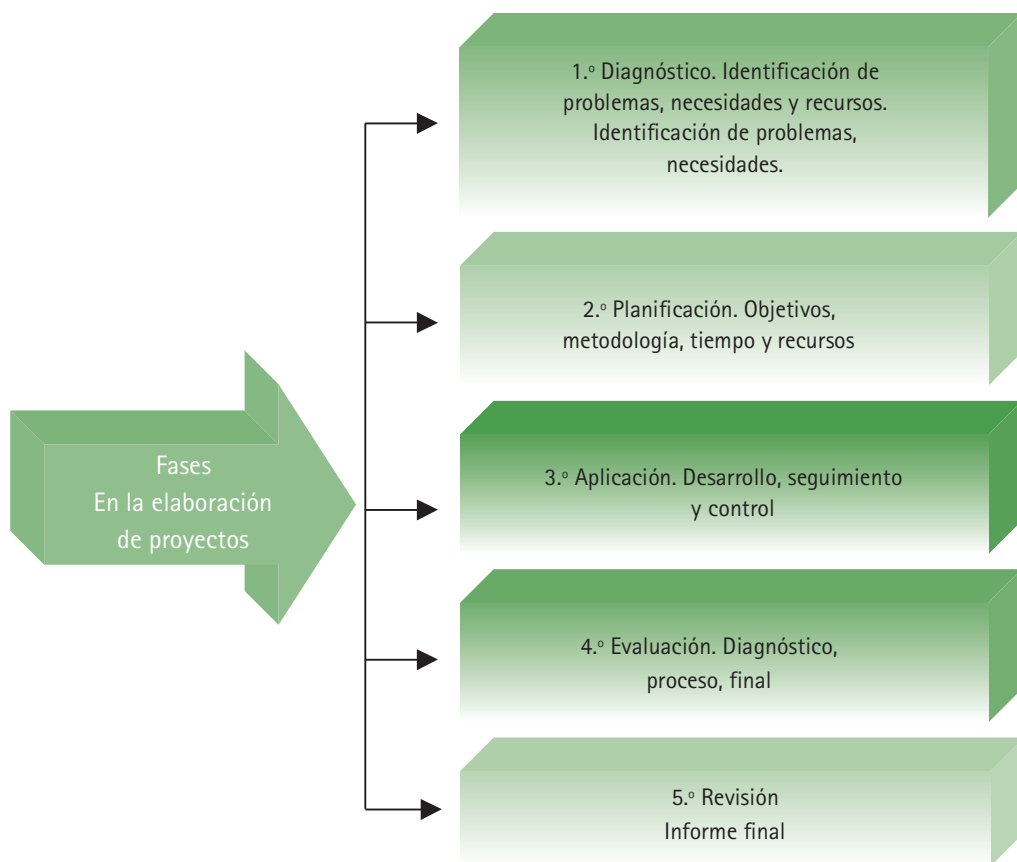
Fases
En la elaboración
de proyectos

1.º Diagnóstico. Identificación de problemas, necesidades y recursos. Identificación de problemas, necesidades.

2.º Planificación. Objetivos, metodología, tiempo y recursos

3.º Aplicación. Desarrollo, seguimiento y control

4.º Evaluación. Diagnóstico, proceso, final

5.º Revisión
Informe final